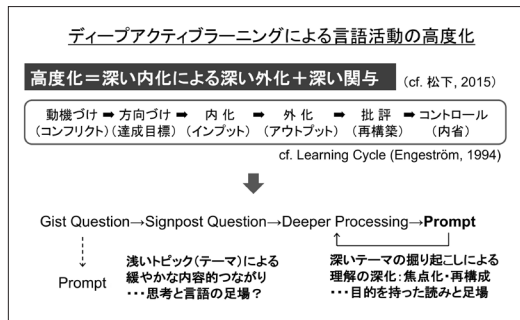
ディープアクティブラーニングによる言語活動の高度化

高度化＝深い内化による深い外化＋深い関与 (cf. 松下, 2015)

動機づけ ➡ 方向づけ ➡ 内 化 ➡ 外 化 ➡ 批 評 ➡ コントロール
(コンフリクト) (達成目標) (インプット) (アウトプット) (再構築) (内省)

cf. Learning Cycle (Engeström, 1994)

Gist Question→Signpost Question→Deeper Processing→**Prompt**

Prompt

浅いトピック(テーマ)による緩やかな内容的つながり
・・・思考と言語の足場？

深いテーマの掘り起こしによる理解の深化：焦点化・再構成
・・・目的を持った読みと足場